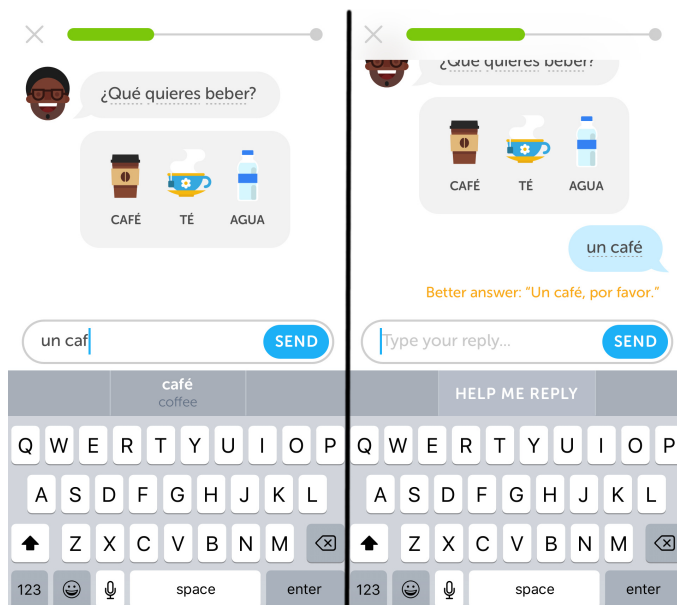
¿Qué quieres beber?

CAFÉ
TÉ
AGUA

un caf
SEND

café
coffee

Q W E R T Y U I O P
A S D F G H J K L
Z X C V B N M
123
space
enter

¿Qué quieres beber?

CAFÉ
TÉ
AGUA

un café

Better answer: "Un café, por favor."

Type your reply...
SEND

HELP ME REPLY

Q W E R T Y U I O P
A S D F G H J K L
Z X C V B N M
123
space
enter